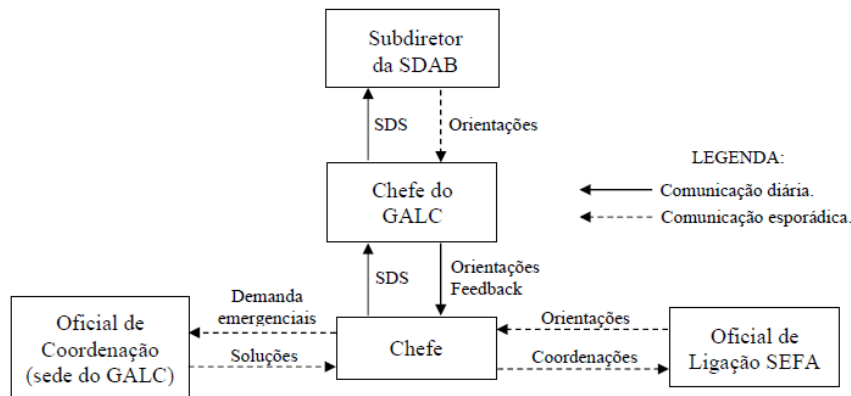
Subdiretor da SDAB

SDS

Orientações

LEGENDA:

Comunicação diária.

Comunicação esporádica.

Chefe do GALC

SDS

Orientações Feedback

Demanda emergenciais

Oficial de Coordenação (sede do GALC)

Soluções

Chefe

Orientações

Coordenações

Oficial de Ligação SEFA